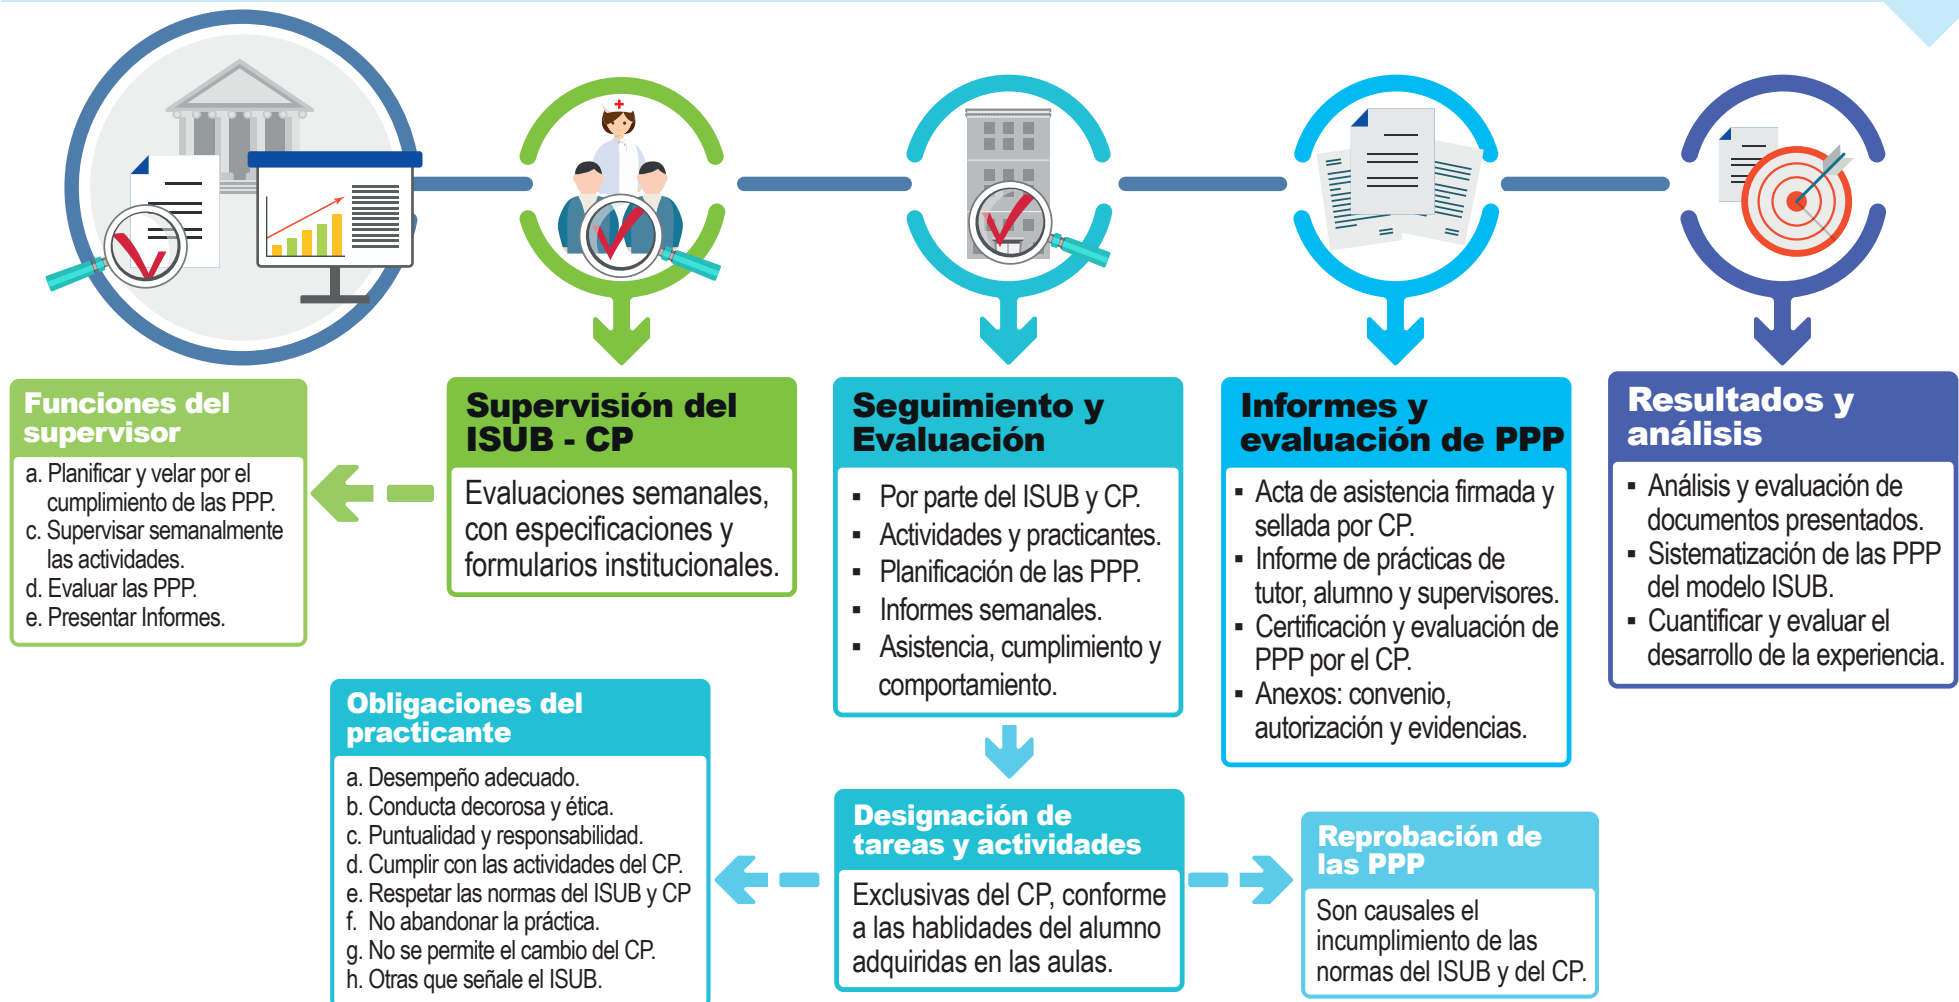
Funciones del supervisor

a. Planificar y velar por el cumplimiento de las PPP.
c. Supervisar semanalmente las actividades.
d. Evaluar las PPP.
e. Presentar Informes.

Supervisión del ISUB - CP

Evaluaciones semanales, con especificaciones y formularios institucionales.

Seguimiento y Evaluación

▪ Por parte del ISUB y CP.
▪ Actividades y practicantes.
▪ Planificación de las PPP.
▪ Informes semanales.
▪ Asistencia, cumplimiento y comportamiento.

Informes y evaluación de PPP

▪ Acta de asistencia firmada y sellada por CP.
▪ Informe de prácticas de tutor, alumno y supervisores.
▪ Certificación y evaluación de PPP por el CP.
▪ Anexos: convenio, autorización y evidencias.

Resultados y análisis

▪ Análisis y evaluación de documentos presentados.
▪ Sistematización de las PPP del modelo ISUB.
▪ Cuantificar y evaluar el desarrollo de la experiencia.

Obligaciones del practicante

a. Desempeño adecuado.
b. Conducta decorosa y ética.
c. Puntualidad y responsabilidad.
d. Cumplir con las actividades del CP.
e. Respetar las normas del ISUB y CP
f. No abandonar la práctica.
g. No se permite el cambio del CP.
h. Otras que señale el ISUB.

Designación de tareas y actividades

Exclusivas del CP, conforme a las hablidades del alumno adquiridas en las aulas.

Reprobación de las PPP

Son causales el incumplimiento de las normas del ISUB y del CP.